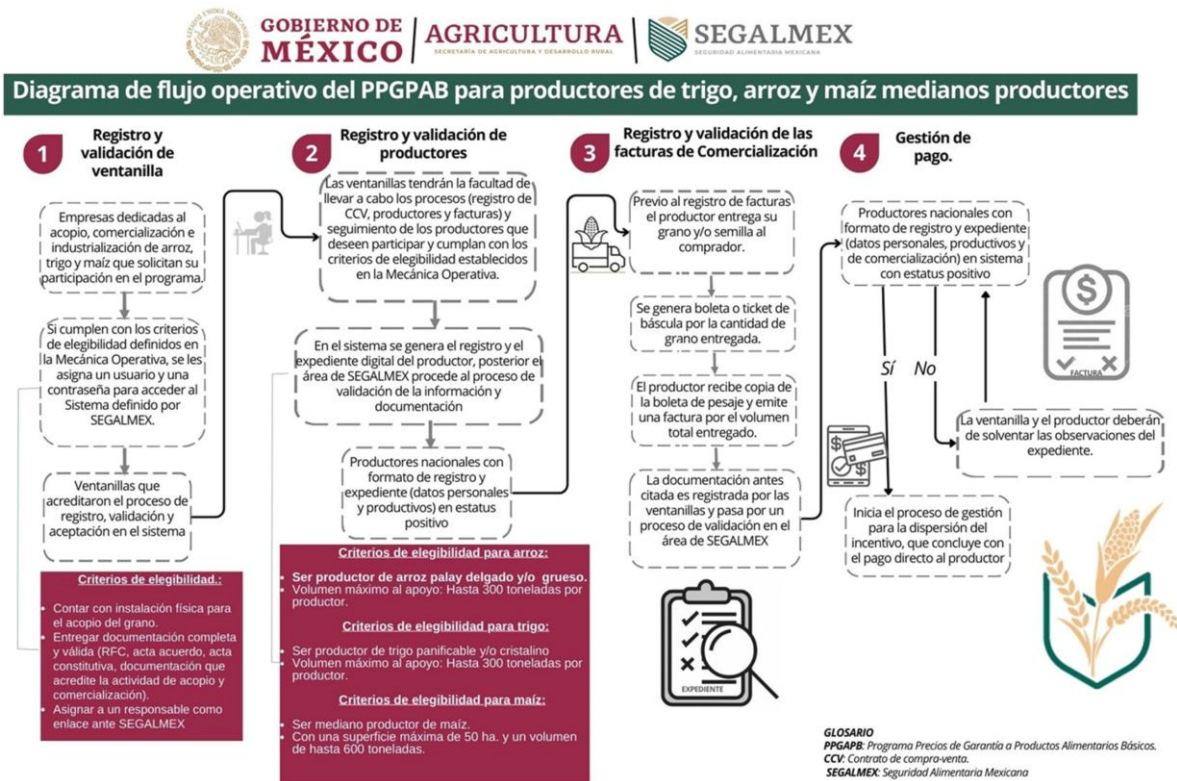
GOBIERNO DE MÉXICO | AGRICULTURA SECRETARÍA DE AGRICULTURA Y DESARROLLO RURAL | SEGALMEX SEGURIDAD ALIMENTARIA MEXICANA

Diagrama de flujo operativo del PPGPAB para productores de trigo, arroz y maíz medianos productores

1 Registro y validación de ventanilla

Empresas dedicadas al acopio, comercialización e industrialización de arroz, trigo y maíz que solicitan su participación en el programa.

Si cumplen con los criterios de elegibilidad definidos en la Mecánica Operativa, se les asigna un usuario y una contraseña para acceder al Sistema definido por SEGALMEX.

Ventanillas que acreditaron el proceso de registro, validación y aceptación en el sistema

Criterios de elegibilidad.:

- Contar con instalación física para el acopio del grano.
- Entregar documentación completa y válida (RFC, acta acuerdo, acta constitutiva, documentación que acredite la actividad de acopio y comercialización).
- Asignar a un responsable como enlace ante SEGALMEX

2 Registro y validación de productores

Las ventanillas tendrán la facultad de llevar a cabo los procesos (registro de CCV, productores y facturas) y seguimiento de los productores que deseen participar y cumplan con los criterios de elegibilidad establecidos en la Mecánica Operativa.

En el sistema se genera el registro y el expediente digital del productor, posterior el área de SEGALMEX procede al proceso de validación de la información y documentación

Productores nacionales con formato de registro y expediente (datos personales y productivos) en estatus positivo

Criterios de elegibilidad para arroz:

- Ser productor de arroz palay delgado y/o grueso.
- Volumen máximo al apoyo: Hasta 300 toneladas por productor.

Criterios de elegibilidad para trigo:

- Ser productor de trigo panificable y/o cristalino
- Volumen máximo al apoyo: Hasta 300 toneladas por productor.

Criterios de elegibilidad para maíz:

- Ser mediano productor de maíz.
- Con una superficie máxima de 50 ha. y un volumen de hasta 600 toneladas.

3 Registro y validación de las facturas de Comercialización

Previo al registro de facturas el productor entrega su grano y/o semilla al comprador.

Se genera boleta o ticket de báscula por la cantidad de grano entregada.

El productor recibe copia de la boleta de pesaje y emite una factura por el volumen total entregado.

La documentación antes citada es registrada por las ventanillas y pasa por un proceso de validación en el área de SEGALMEX

EXPEDIENTE

4 Gestión de pago.

Productores nacionales con formato de registro y expediente (datos personales, productivos y de comercialización) en sistema con estatus positivo

Sí No

FACTURA

La ventanilla y el productor deberán de solventar las observaciones del expediente.

Inicia el proceso de gestión para la dispersión del incentivo, que concluye con el pago directo al productor

GLOSARIO
PPGAPB: Programa Precios de Garantía a Productos Alimentarios Básicos.
CCV: Contrato de compra-venta.
SEGALMEX: Seguridad Alimentaria Mexicana